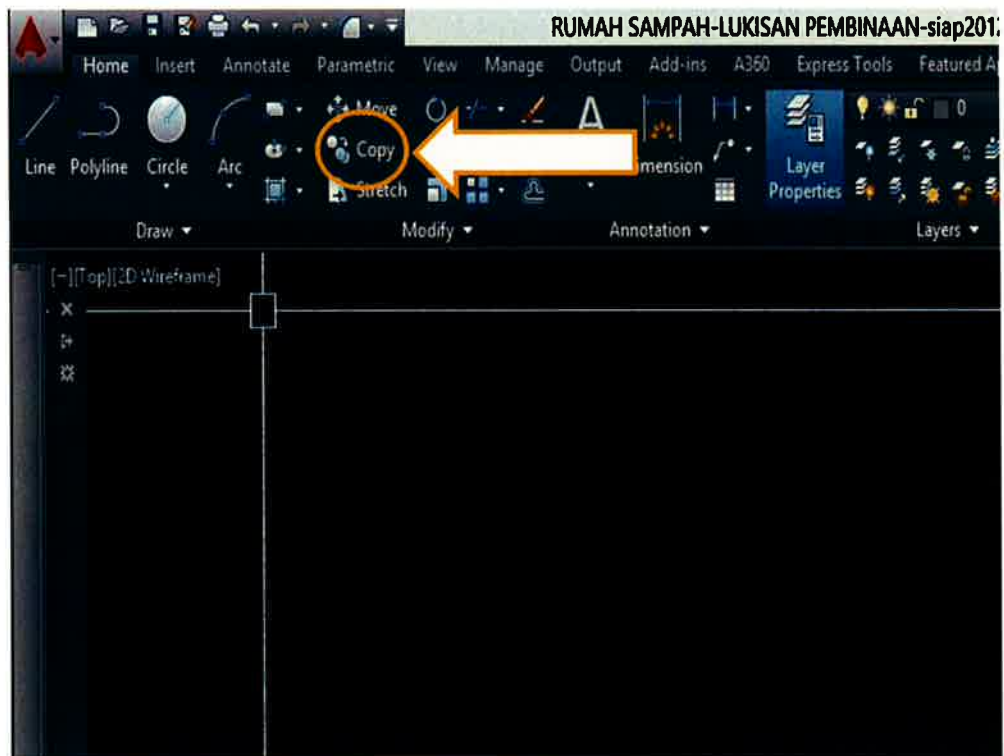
RUMAH SAMPAH-LUKISAN PEMBINAAN-siap201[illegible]

Home Insert Annotate Parametric View Manage Output Add-ins A360 Express Tools Featured A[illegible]

Move
Copy
Stretch

Line Polyline Circle Arc

A

mension

Layer Properties

0

Draw ▾ Modify ▾ Annotation ▾ Layers ▾

[−][Top][2D Wireframe]